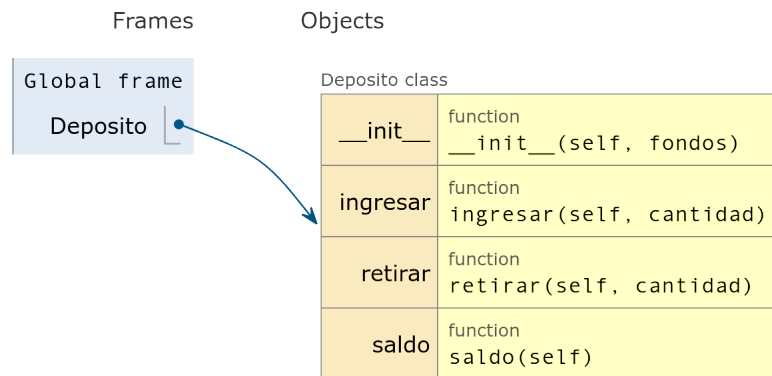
Frames

Objects

Global frame

Deposito

Deposito class

| __init__ | function<br>__init__(self, fondos) |
|---|---|
| ingresar | function<br>ingresar(self, cantidad) |
| retirar | function<br>retirar(self, cantidad) |
| saldo | function<br>saldo(self) |